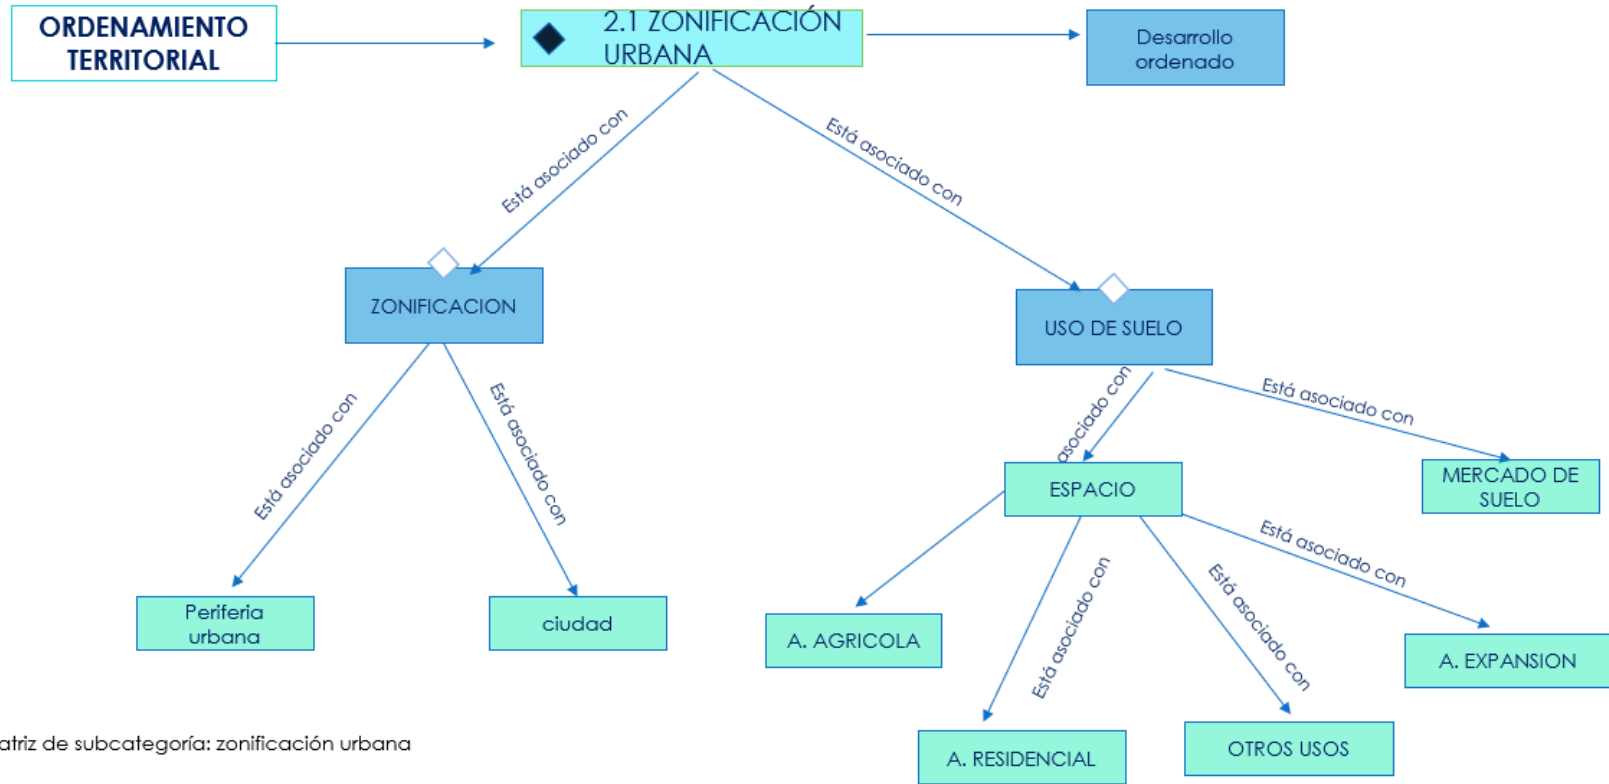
ORDENAMIENTO TERRITORIAL

2.1 ZONIFICACIÓN URBANA

Desarrollo ordenado

Está asociado con

Está asociado con

ZONIFICACION

USO DE SUELO

Está asociado con

Está asociado con

asociado con

Está asociado con

ESPACIO

MERCADO DE SUELO

Está asociado con

Está asociado con

Está asociado con

Periferia urbana

ciudad

A. AGRICOLA

A. EXPANSION

A. RESIDENCIAL

OTROS USOS

atriz de subcategoría: zonificación urbana